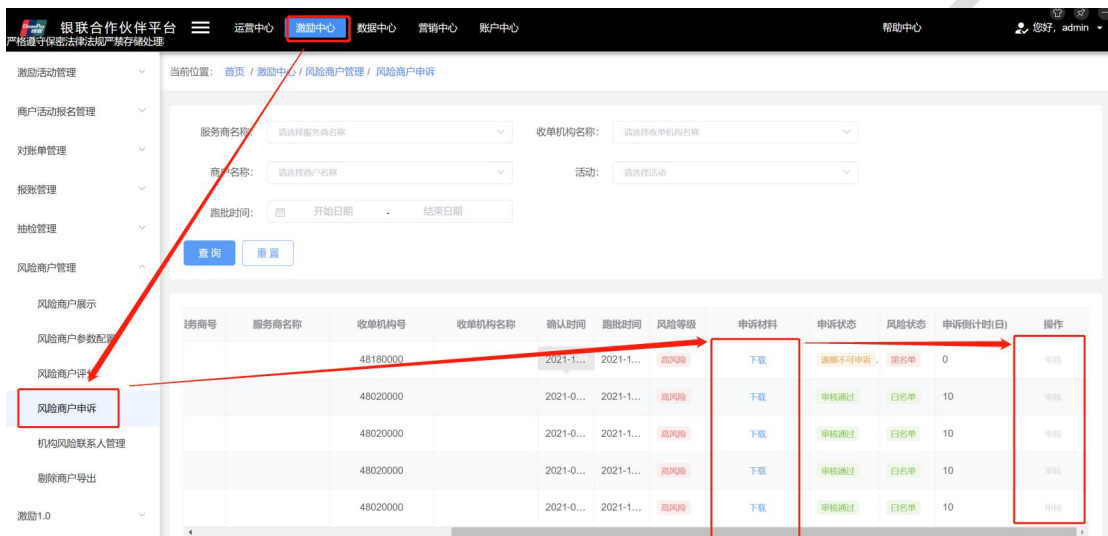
银联合作伙伴平台
严格遵守保密法律法规严禁存储处理
运营中心 激励中心 数据中心 营销中心 账户中心
帮助中心
您好，admin

激励活动管理
商户活动报名管理
对账单管理
报账管理
抽检管理
风险商户管理
风险商户展示
风险商户参数配置
风险商户评价
风险商户申诉
机构风险联系人管理
剔除商户导出
激励1.0

当前位置：首页 / 激励中心 / 风险商户管理 / 风险商户申诉

服务商名称： 请选择服务商名称
收单机构名称： 请选择收单机构名称
商户名称： 请选择商户名称
活动： 请选择活动
跑批时间： 开始日期 - 结束日期
查询 重置

| 务商号 | 服务商名称 | 收单机构号 | 收单机构名称 | 确认时间 | 跑批时间 | 风险等级 | 申诉材料 | 申诉状态 | 风险状态 | 申诉倒计时(日) | 操作 |
|---|---|---|---|---|---|---|---|---|---|---|---|
| | | 48180000 | | 2021-1... | 2021-1... | 高风险 | 下载 | 逾期不可申诉 | 黑名单 | 0 | 审核 |
| | | 48020000 | | 2021-0... | 2021-1... | 高风险 | 下载 | 审核通过 | 白名单 | 10 | 审核 |
| | | 48020000 | | 2021-0... | 2021-1... | 高风险 | 下载 | 审核通过 | 白名单 | 10 | 审核 |
| | | 48020000 | | 2021-0... | 2021-1... | 高风险 | 下载 | 审核通过 | 白名单 | 10 | 审核 |
| | | 48020000 | | 2021-0... | 2021-1... | 高风险 | 下载 | 审核通过 | 白名单 | 10 | 审核 |